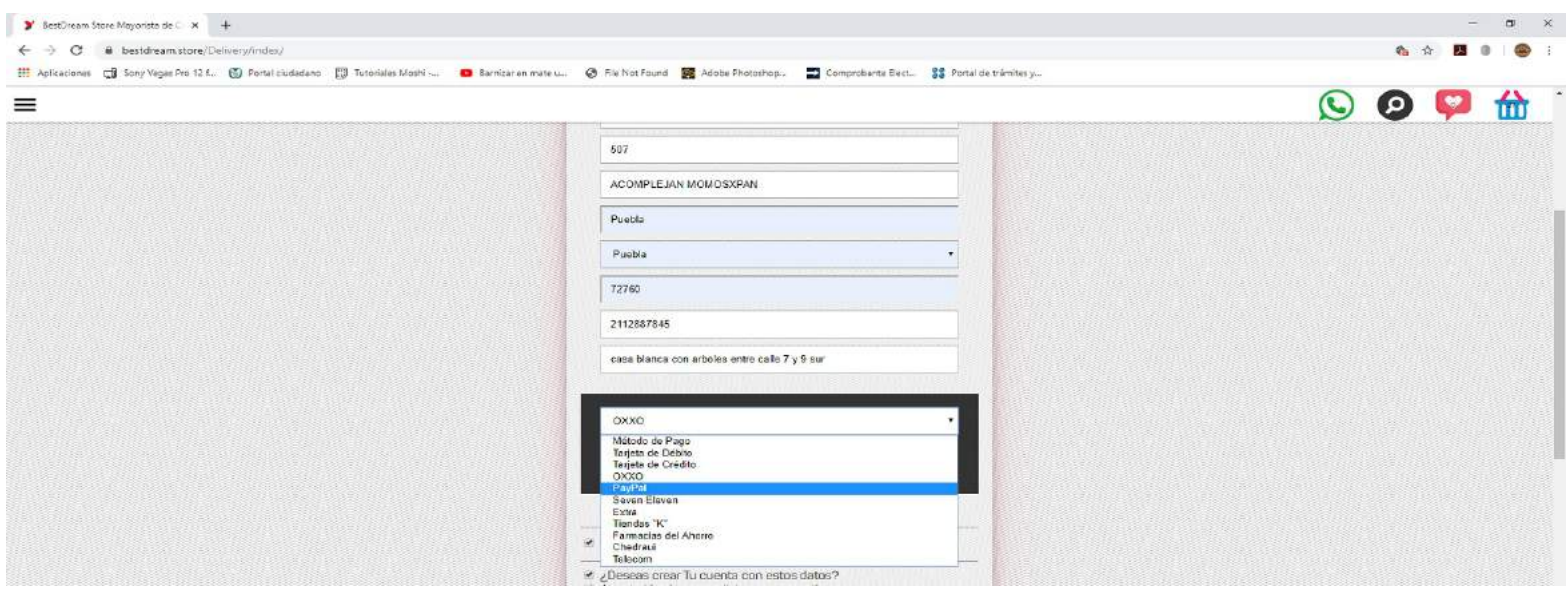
BestDream Store Mayorista de C ×
+
bestdream.store/Delivery/index/
Aplicaciones Sony Vegas Pro 12 f... Portal ciudadano Tutoriales Moshi -... Barnizar en mate u... File Not Found Adobe Photoshop... Comprobante Elect... Portal de trámites y...

507
ACOMPLEJAN MOMOSXPAN
Puebla
Puebla
72760
2112887845
casa blanca con arboles entre calle 7 y 9 sur

OXXO
Método de Pago
Tarjeta de Débito
Tarjeta de Crédito
OXXO
PayPal
Seven Eleven
Extra
Tiendas "K"
Farmacias del Ahorro
Chedraui
Telecom
¿Deseas crear Tu cuenta con estos datos?